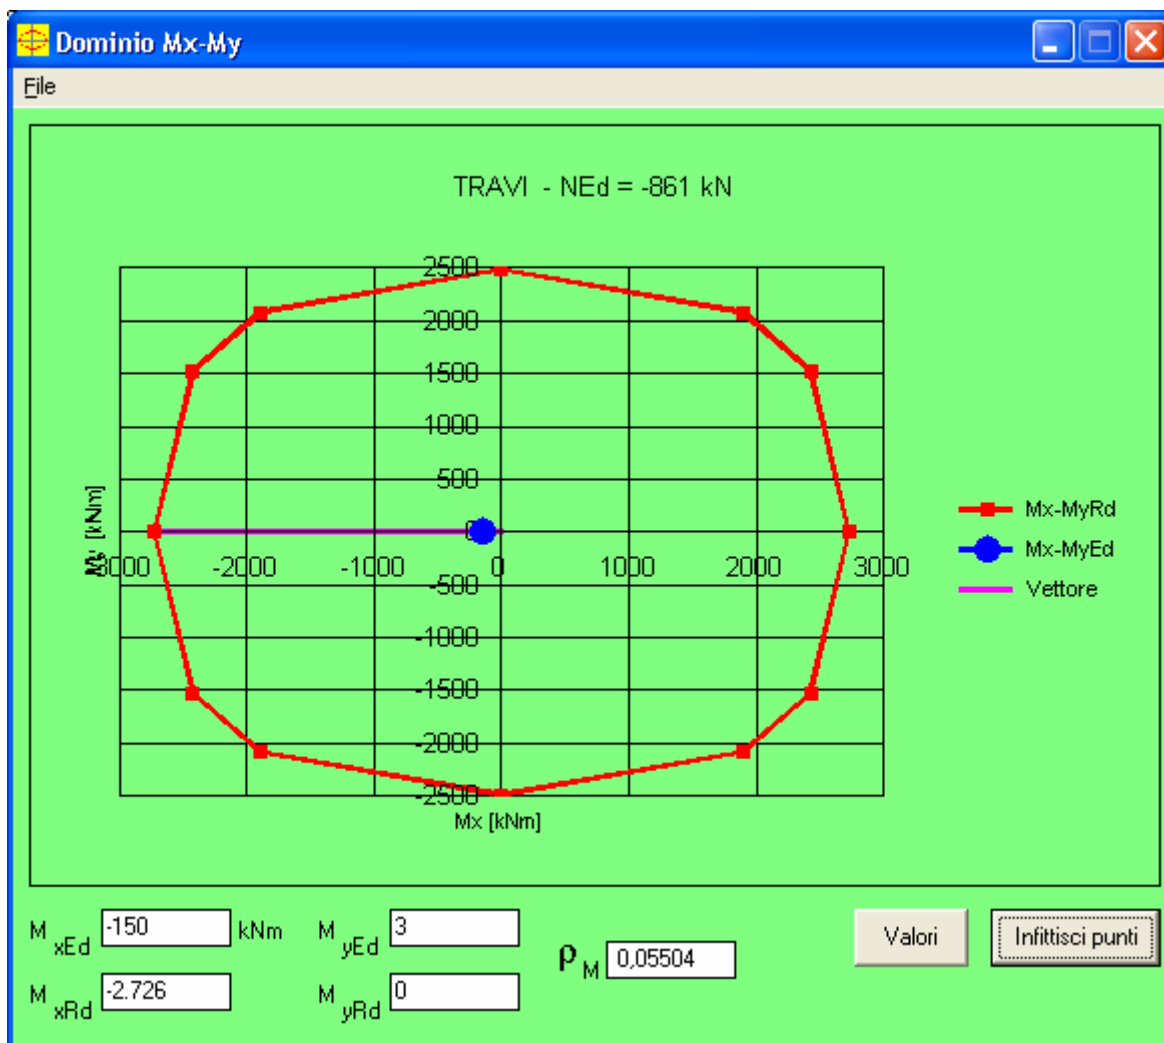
Dominio Mx-My

File

TRAVI - NEd = -861 kN

2500
2000
1500
1000
500
0
-500
-1000
-1500
-2000
-2500

My [kNm]

-3000 -2000 -1000 0 1000 2000 3000

Mx [kNm]

Mx-MyRd
Mx-MyEd
Vettore

$M_{xEd}$ -150 kNm
$M_{yEd}$ 3
$M_{xRd}$ -2.726
$M_{yRd}$ 0

$\rho_M$ 0,05504

Valori
Infittisci punti